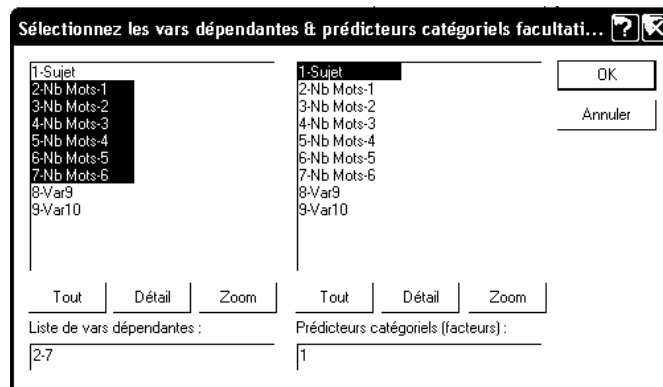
Sélectionnez les vars dépendantes & prédicteurs catégoriels facultati...

1-Sujet
2-Nb Mots-1
3-Nb Mots-2
4-Nb Mots-3
5-Nb Mots-4
6-Nb Mots-5
7-Nb Mots-6
8-Var9
9-Var10

1-Sujet
2-Nb Mots-1
3-Nb Mots-2
4-Nb Mots-3
5-Nb Mots-4
6-Nb Mots-5
7-Nb Mots-6
8-Var9
9-Var10

OK

Annuler

Tout
Détail
Zoom

Tout
Détail
Zoom

Liste de vars dépendantes :

2-7

Prédicteurs catégoriels (facteurs) :

1